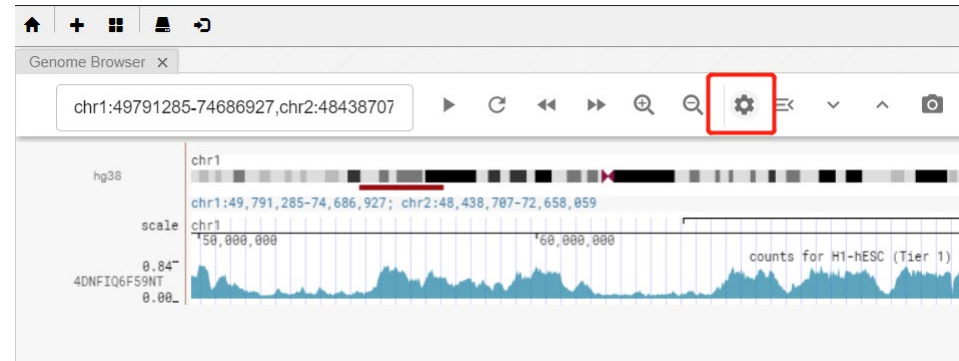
Genome Browser ×

chr1:49791285-74686927,chr2:48438707

hg38

chr1

chr1:49,791,285-74,686,927; chr2:48,438,707-72,658,059

scale

chr1

50,000,000

60,000,000

0.84

4DNFIQ6F59NT

0.00

counts for H1-hESC (Tier 1)